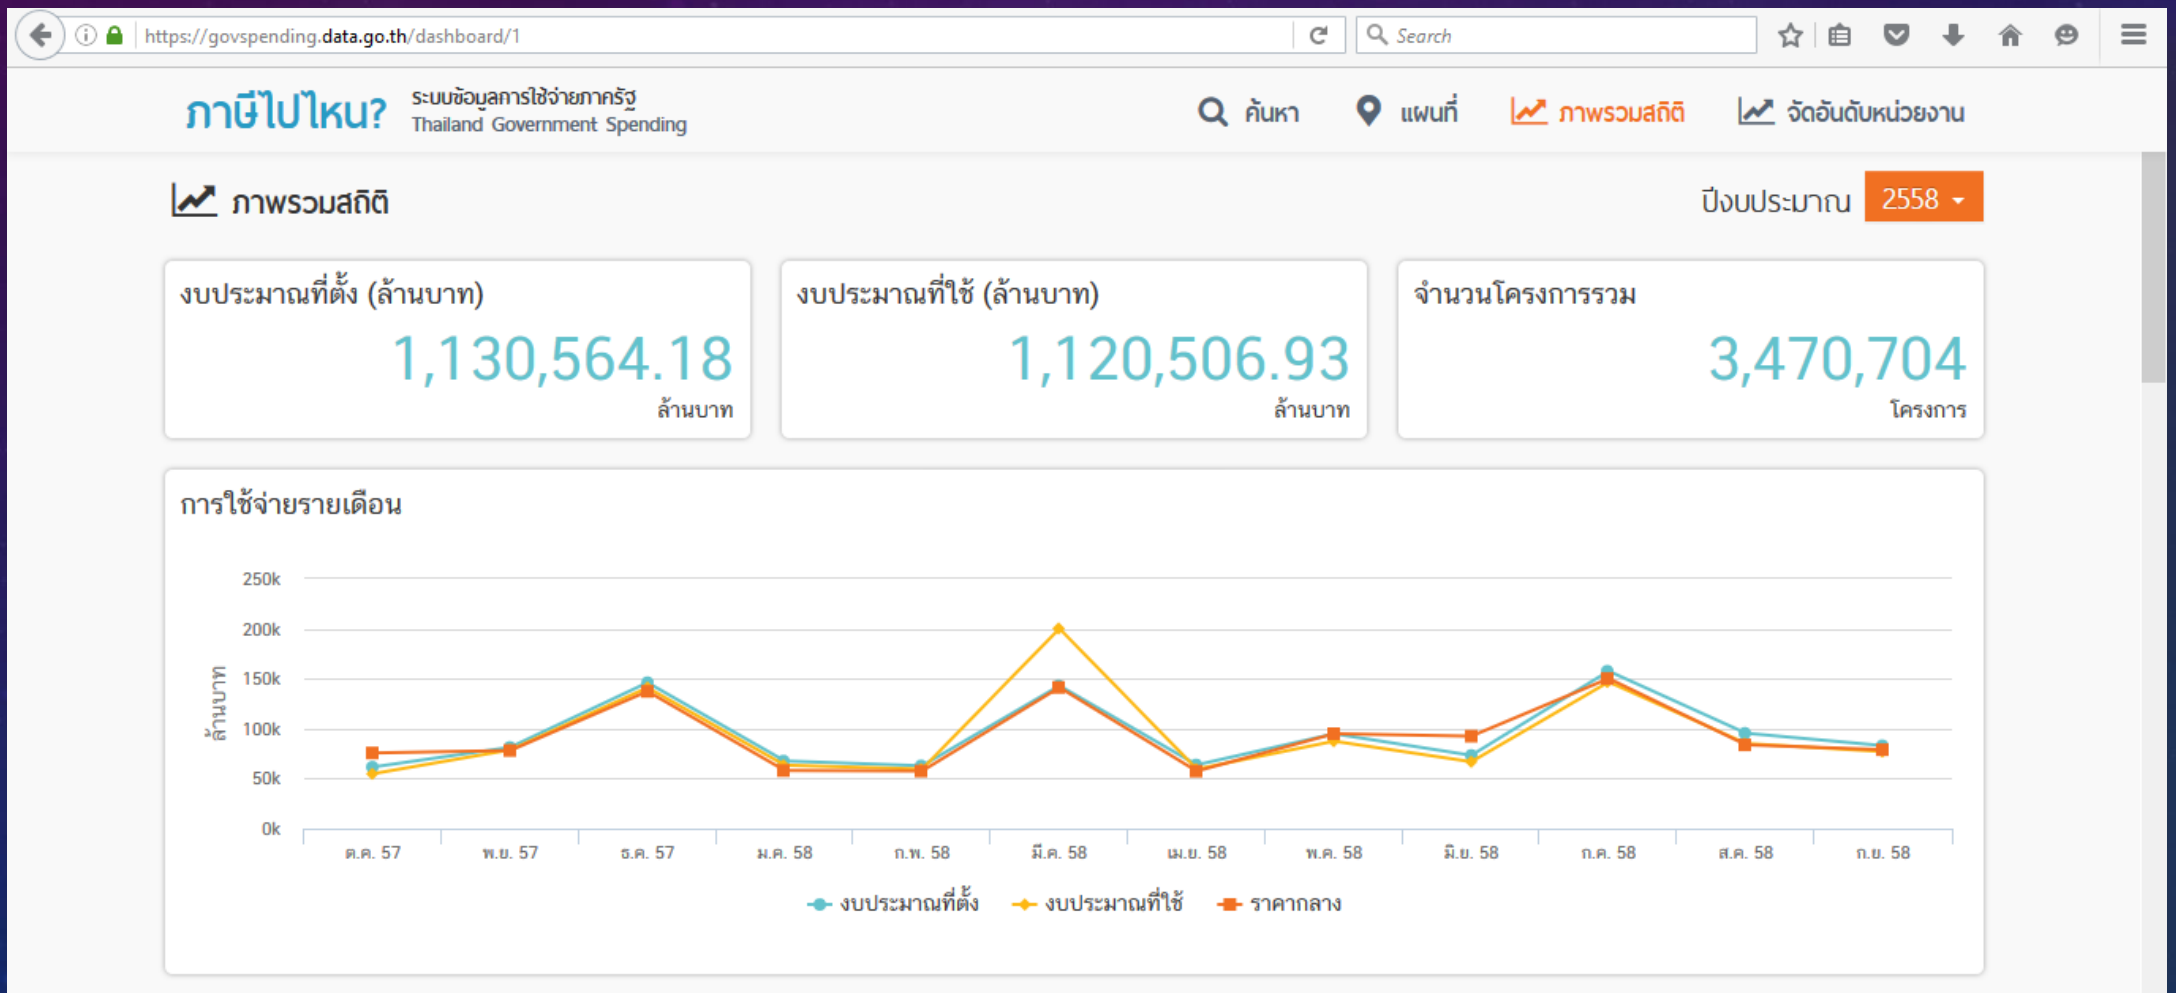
https://govspending.data.go.th/dashboard/1

Search

ภาษีไปไหน? ระบบข้อมูลการใช้จ่ายภาครัฐ Thailand Government Spending

ค้นหา แผนที่ ภาพรวมสถิติ จัดอันดับหน่วยงาน

ภาพรวมสถิติ

ปีงบประมาณ 2558

งบประมาณที่ตั้ง (ล้านบาท)
1,130,564.18
ล้านบาท

งบประมาณที่ใช้ (ล้านบาท)
1,120,506.93
ล้านบาท

จำนวนโครงการรวม
3,470,704
โครงการ

การใช้จ่ายรายเดือน

250k
200k
150k
100k
50k
0k

ล้านบาท

ต.ค. 57 พ.ย. 57 ธ.ค. 57 ม.ค. 58 ก.พ. 58 มี.ค. 58 เม.ย. 58 พ.ค. 58 มิ.ย. 58 ก.ค. 58 ส.ค. 58 ก.ย. 58

งบประมาณที่ตั้ง งบประมาณที่ใช้ ราคากลาง